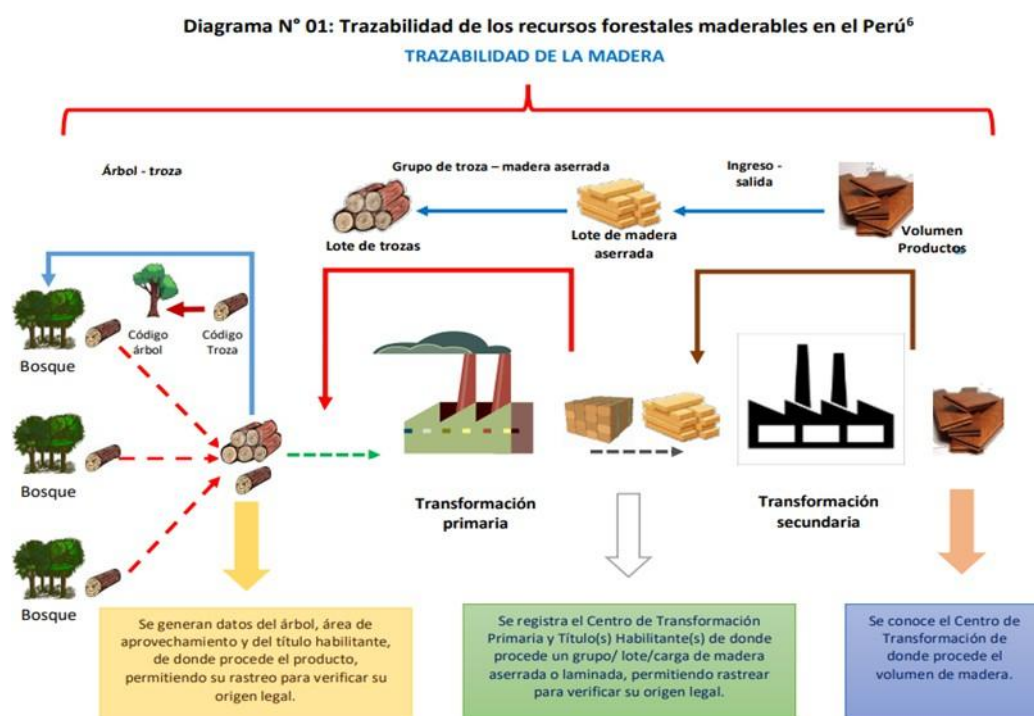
Diagrama N° 01: Trazabilidad de los recursos forestales maderables en el Perú$^6$

TRAZABILIDAD DE LA MADERA

Árbol - troza

Grupo de troza – madera aserrada

Ingreso - salida

Lote de trozas

Lote de madera aserrada

Volumen Productos

Código árbol

Código Troza

Bosque

Bosque

Bosque

Transformación primaria

Transformación secundaria

Se generan datos del árbol, área de aprovechamiento y del título habilitante, de donde procede el producto, permitiendo su rastreo para verificar su origen legal.

Se registra el Centro de Transformación Primaria y Título(s) Habilitante(s) de donde procede un grupo/ lote/carga de madera aserrada o laminada, permitiendo rastrear para verificar su origen legal.

Se conoce el Centro de Transformación de donde procede el volumen de madera.